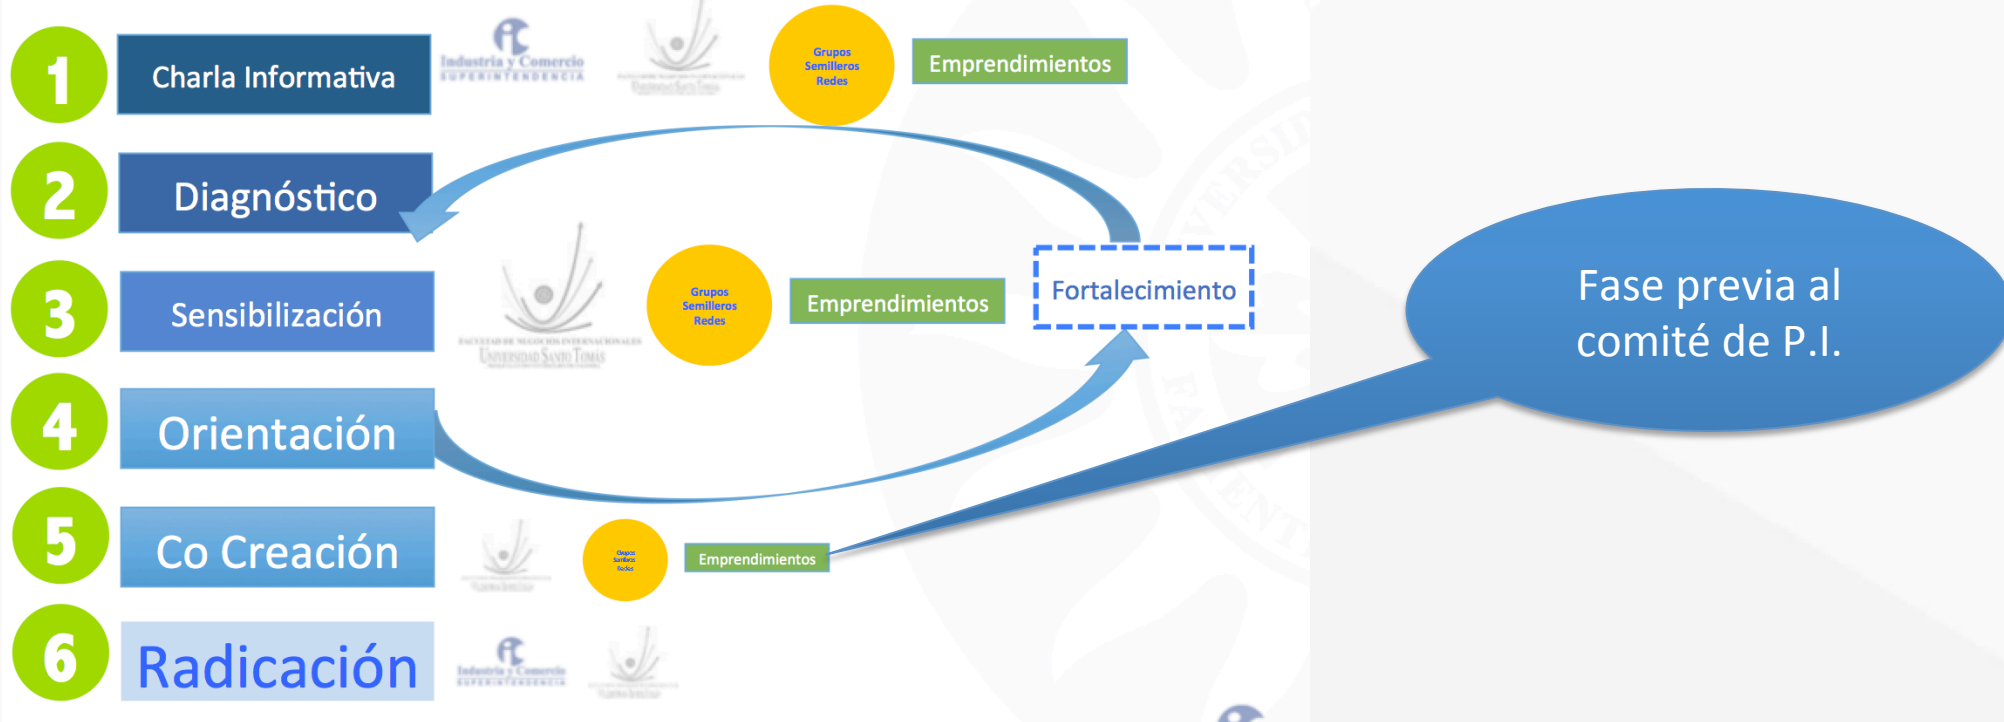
1 Charla Informativa

Industria y Comercio SUPERINTENDENCIA

Grupos Semilleros Redes

Emprendimientos

2 Diagnóstico

3 Sensibilización

FACULTAD DE NEGOCIOS INTERNACIONALES UNIVERSIDAD SANTO TOMÁS

Grupos Semilleros Redes

Emprendimientos

Fortalecimiento

Fase previa al comité de P.I.

4 Orientación

5 Co Creación

Grupos Semilleros Redes

Emprendimientos

6 Radicación

Industria y Comercio SUPERINTENDENCIA